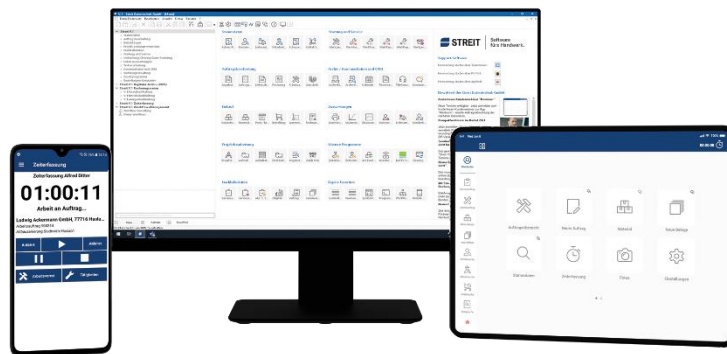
Zeiterfassung

Zeiterfassung Alfred Bitter

01:00:11

Arbeit an Auftrag...

Ludwig Ackermann GmbH, 77716 Haslach

Arbeitsbeginn

Auftrag beenden

STREIT Software für Handwerk

Auftragsübersicht

Neuer Auftrag

Material

Stammdaten

Dokumente

Unterschrift

Fotos

Einstellungen